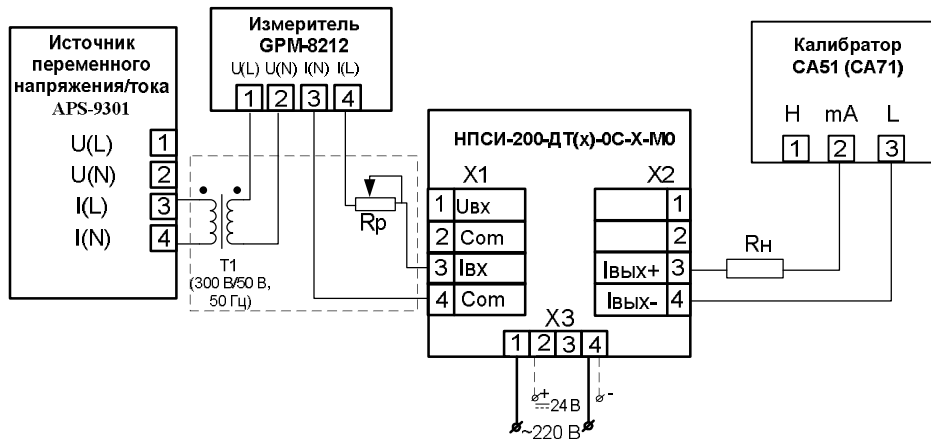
Источник переменного напряжения/тока
APS-9301

U(L) 1
U(N) 2
I(L) 3
I(N) 4

Измеритель
GPM-8212
U(L) U(N) I(N) I(L)
1 2 3 4

T1
(300 В/50 В, 50 Гц)

Rp

НПСИ-200-ДТ(х)-0С-Х-М0

X1
1 Uвх
2 Com
3 Iвх
4 Com

X2
1
2
Iвых+ 3
Iвых- 4

X3
1 2 3 4

+
24 В
-
~220 В

Rн

Калибратор
CA51 (CA71)
H mA L
1 2 3